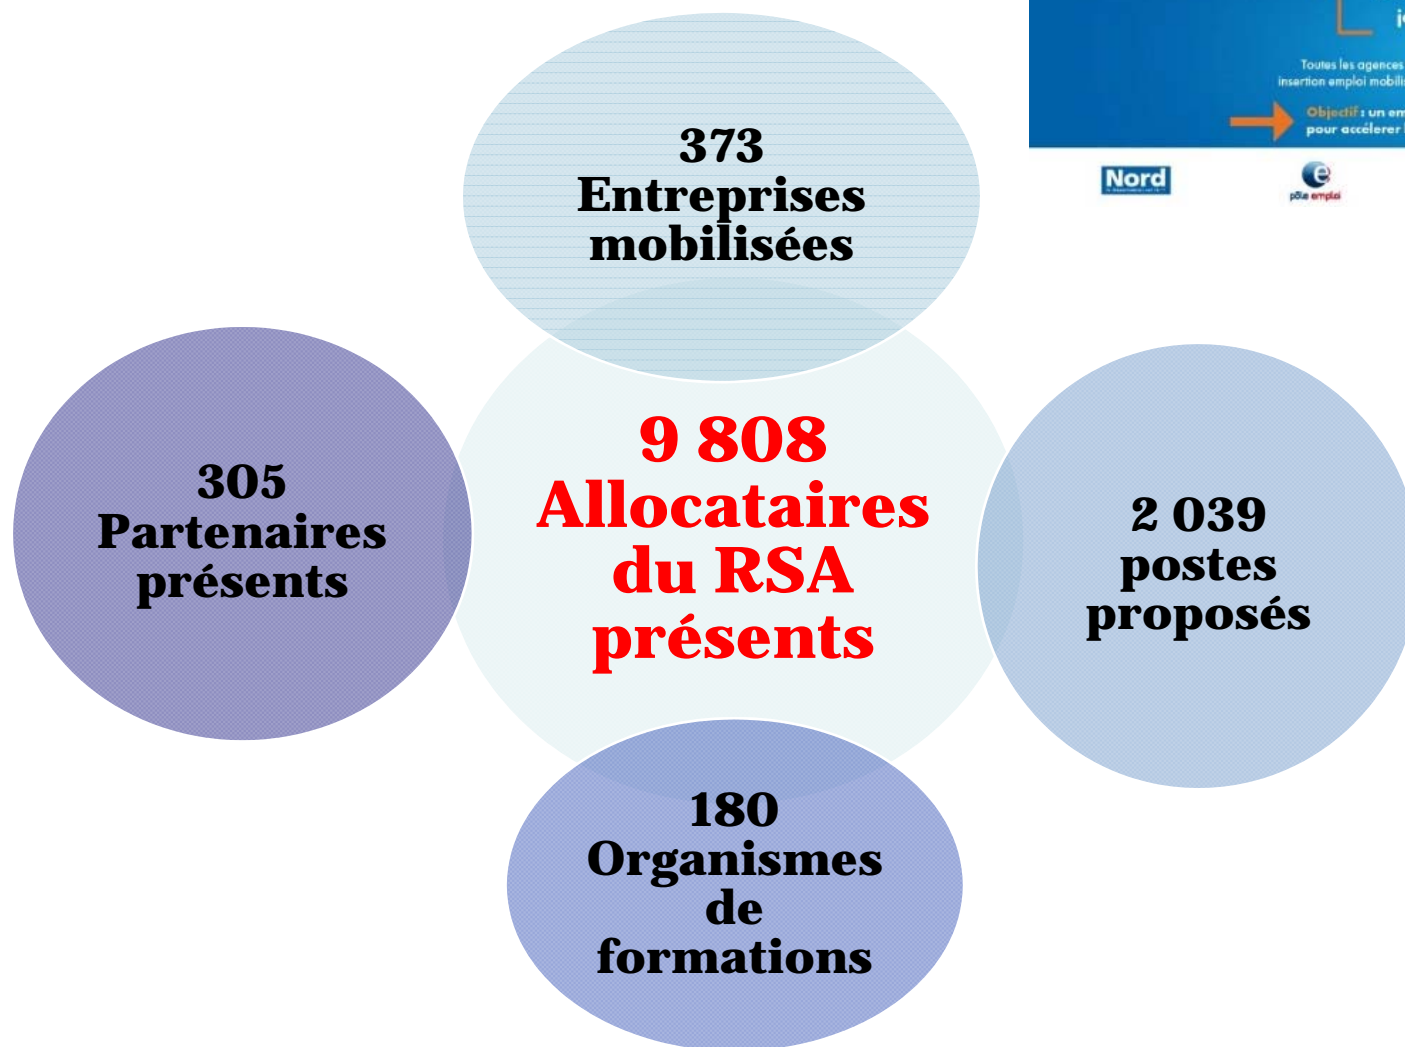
i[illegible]

Toutes les agences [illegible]
insertion emploi mobili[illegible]

Objectif : un em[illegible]
pour accélérer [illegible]

Nord

pôle emploi

373
Entreprises
mobilisées

305
Partenaires
présents

9 808
Allocataires
du RSA
présents

2 039
postes
proposés

180
Organismes
de
formations